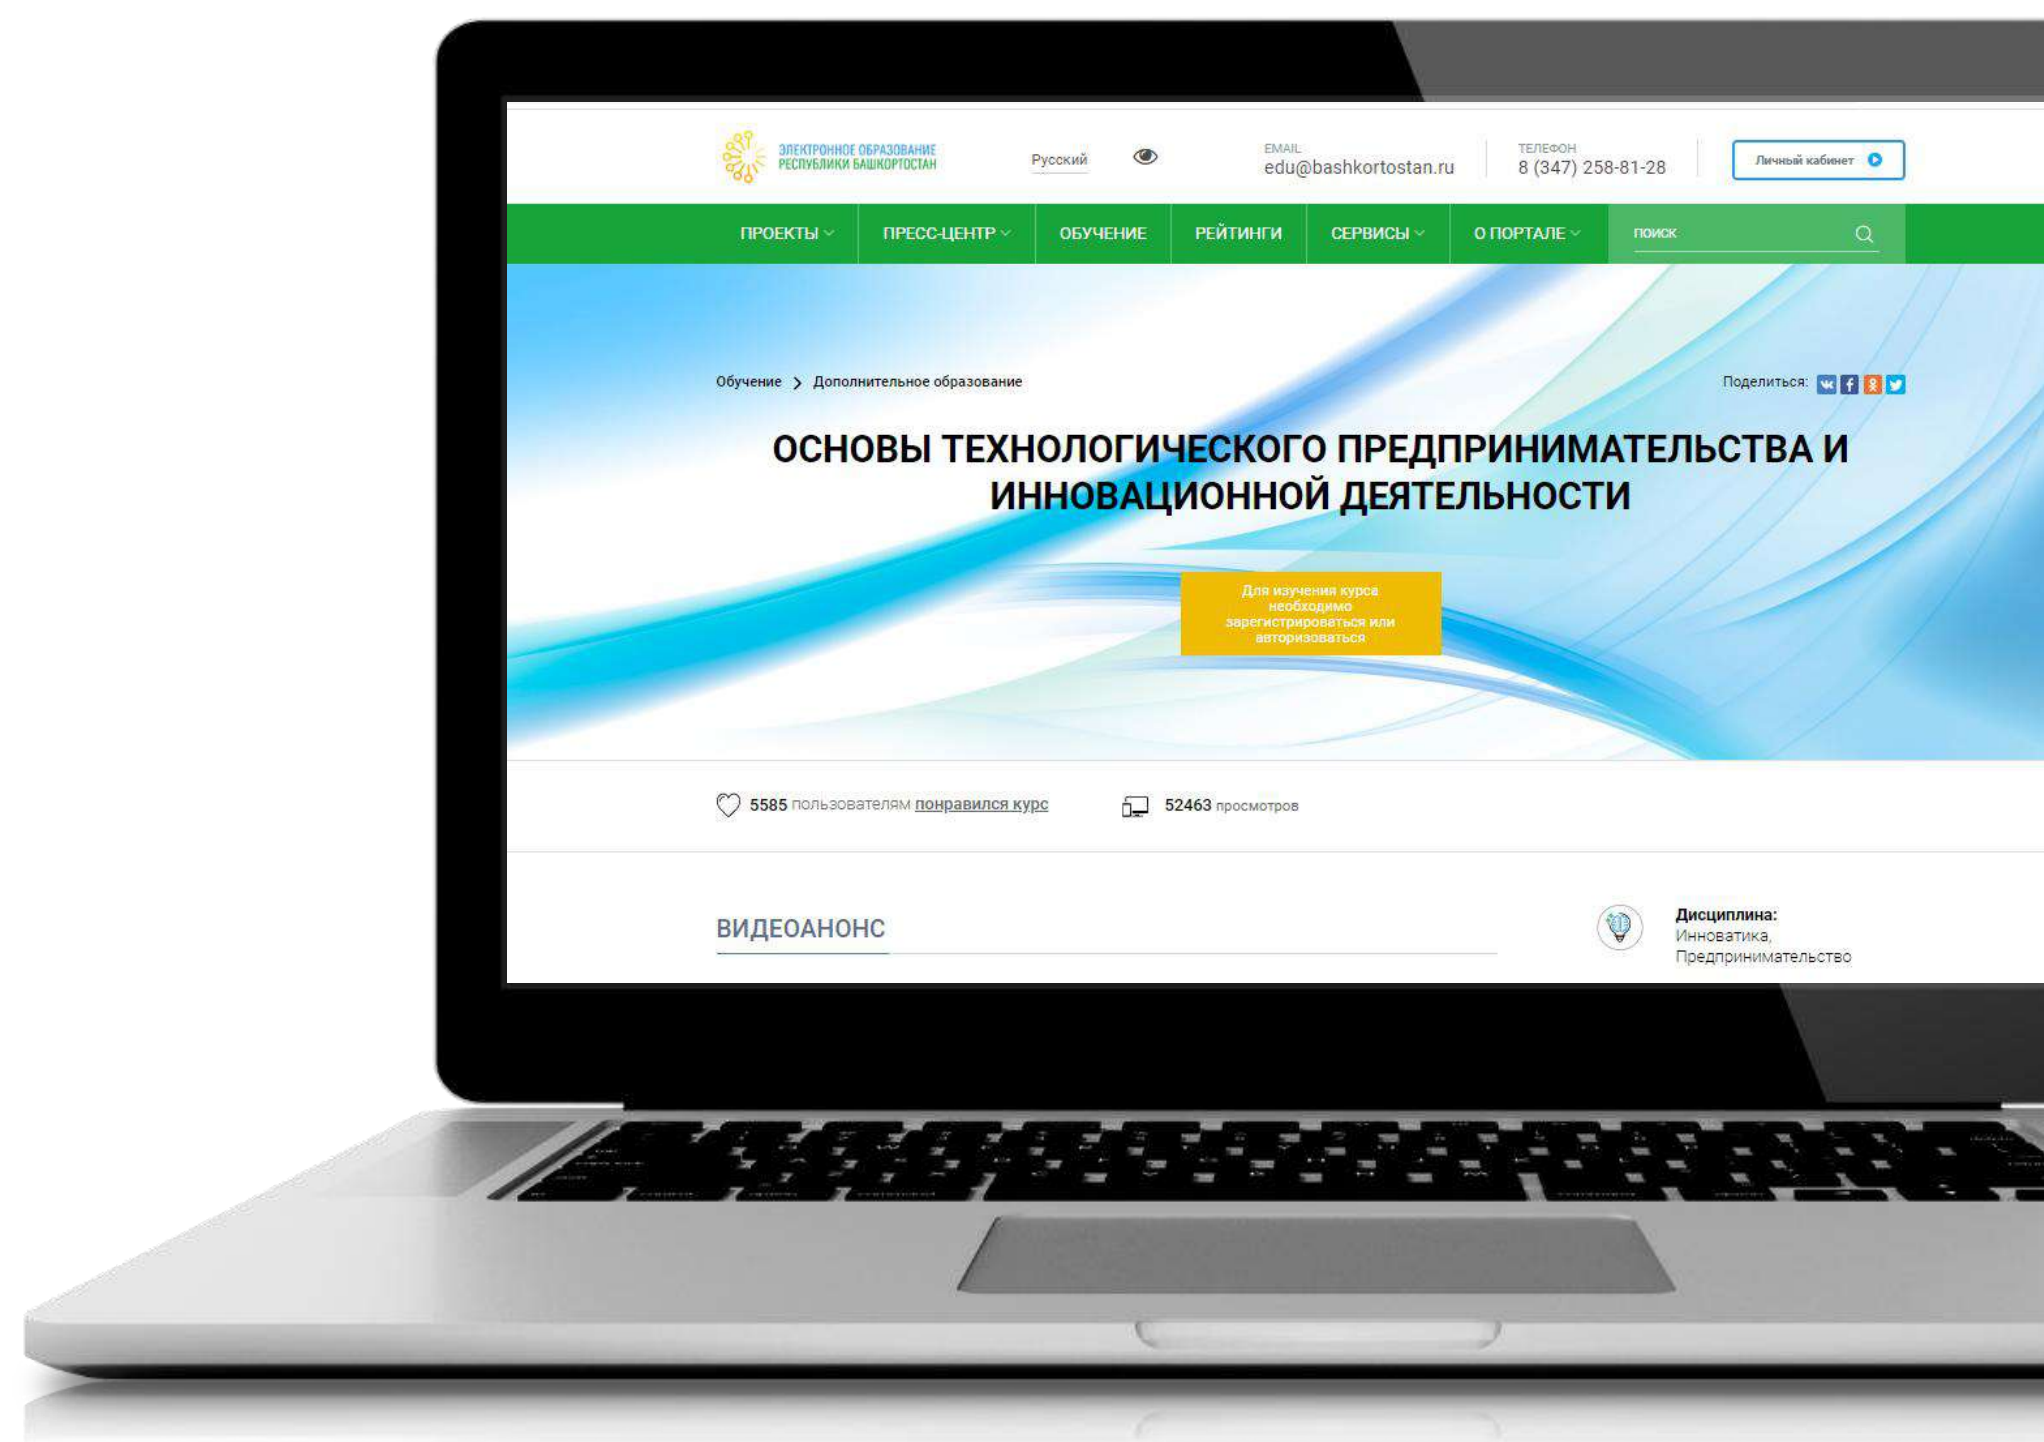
ЭЛЕКТРОННОЕ ОБРАЗОВАНИЕ РЕСПУБЛИКИ БАШКОРТОСТАН

Русский

EMAIL
edu@bashkortostan.ru

ТЕЛЕФОН
8 (347) 258-81-28

Личный кабинет

ПРОЕКТЫ ПРЕСС-ЦЕНТР ОБУЧЕНИЕ РЕЙТИНГИ СЕРВИСЫ О ПОРТАЛЕ поиск

Обучение > Дополнительное образование

Поделиться:

ОСНОВЫ ТЕХНОЛОГИЧЕСКОГО ПРЕДПРИНИМАТЕЛЬСТВА И ИННОВАЦИОННОЙ ДЕЯТЕЛЬНОСТИ

Для изучения курса необходимо зарегистрироваться или авторизоваться

5585 пользователям понравился курс

52463 просмотров

ВИДЕОАНОНС

Дисциплина:
Инноватика, Предпринимательство